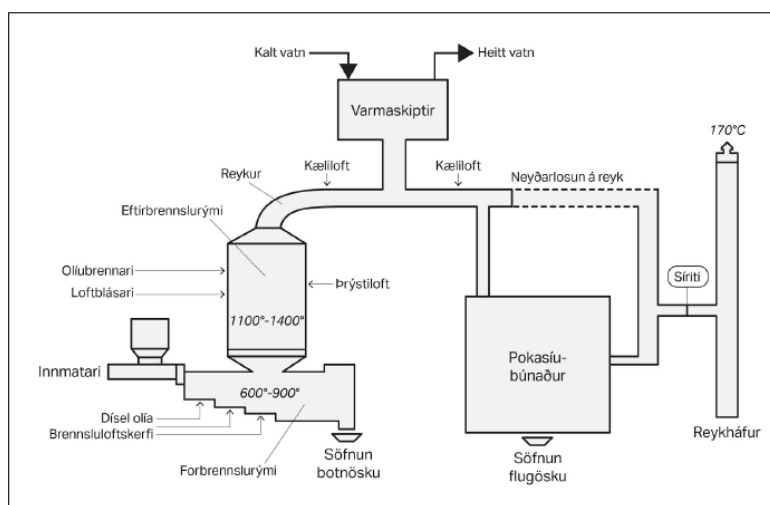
Kalt vatn

Heitt vatn

Varmaskiptir

170°C

Reykur

Kæliloft

Kæliloft

Neyðarlosun á reyk

Eftirbrennslurými

Olíubrennari

Loftblásari

Þrýstiloft

Síriti

1100°-1400°

Innmatari

600°-900°

Pokasíubúnaður

Dísel olía

Brennsluloftskerfi

Forbrennslurými

Söfnun botnösku

Söfnun flugösku

Reykháfur